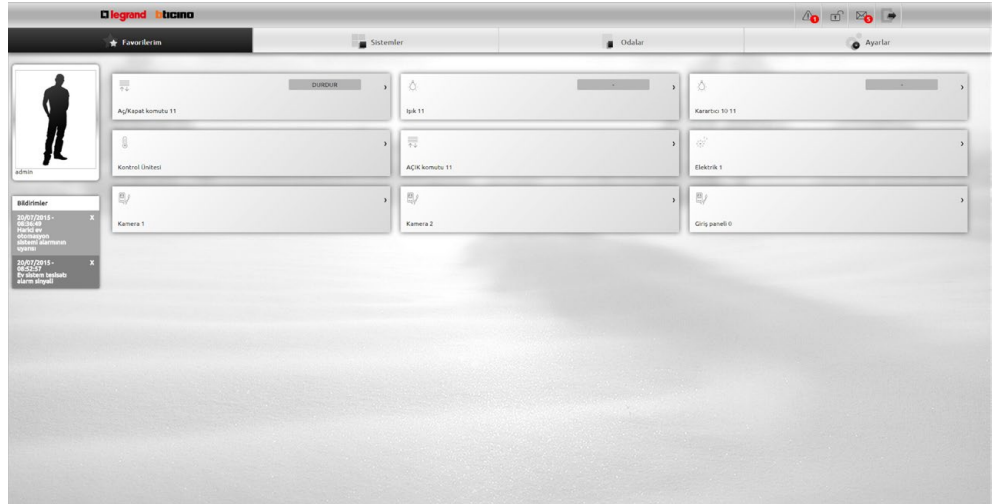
legrand bticino

1 1

Favorilerim

Sistemler

Odalar

Ayarlar

admin

Bildirimler

20/07/2015 - 08:56:49 Harici ev otomasyon sistemi alarmının uyarısı X

20/07/2015 - 08:52:57 Ev sistem tesisatı alarm sinyali X

DURDUR

Aç/Kapat komutu 11

Işık 11

Karartıcı 10 11

Kontrol Ünitesi

AÇIK komutu 11

Elektrik 1

Kamera 1

Kamera 2

Giriş paneli 0